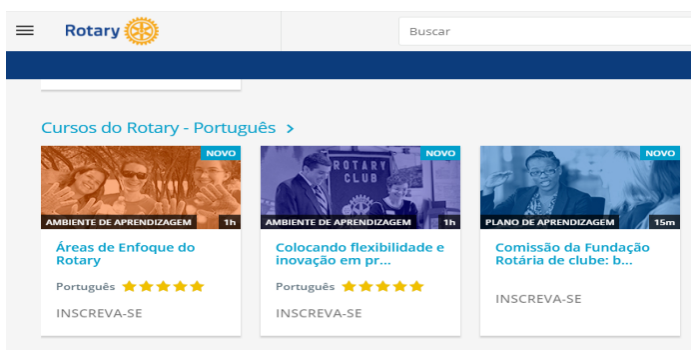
Rotary

Buscar

Cursos do Rotary - Português >

NOVO

AMBIENTE DE APRENDIZAGEM 1h

Áreas de Enfoque do Rotary

Português

INSCREVA-SE

NOVO

ROTARY CLUB

AMBIENTE DE APRENDIZAGEM 1h

Colocando flexibilidade e inovação em pr...

Português

INSCREVA-SE

NOVO

PLANO DE APRENDIZAGEM 15m

Comissão da Fundação Rotária de clube: b...

INSCREVA-SE